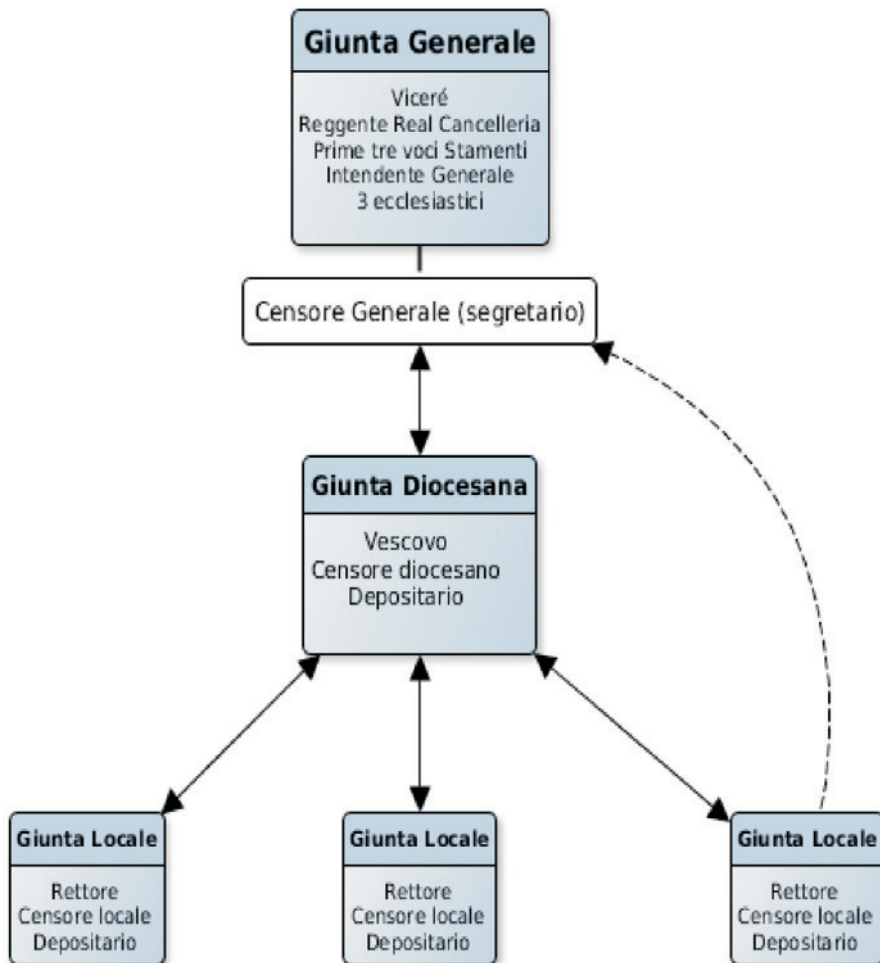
Giunta Generale

Viceré
Reggente Real Cancelleria
Prime tre voci Stamenti
Intendente Generale
3 ecclesiastici

Censore Generale (segretario)

Giunta Diocesana

Vescovo
Censore diocesano
Depositario

Giunta Locale

Rettore
Censore locale
Depositario

Giunta Locale

Rettore
Censore locale
Depositario

Giunta Locale

Rettore
Censore locale
Depositario